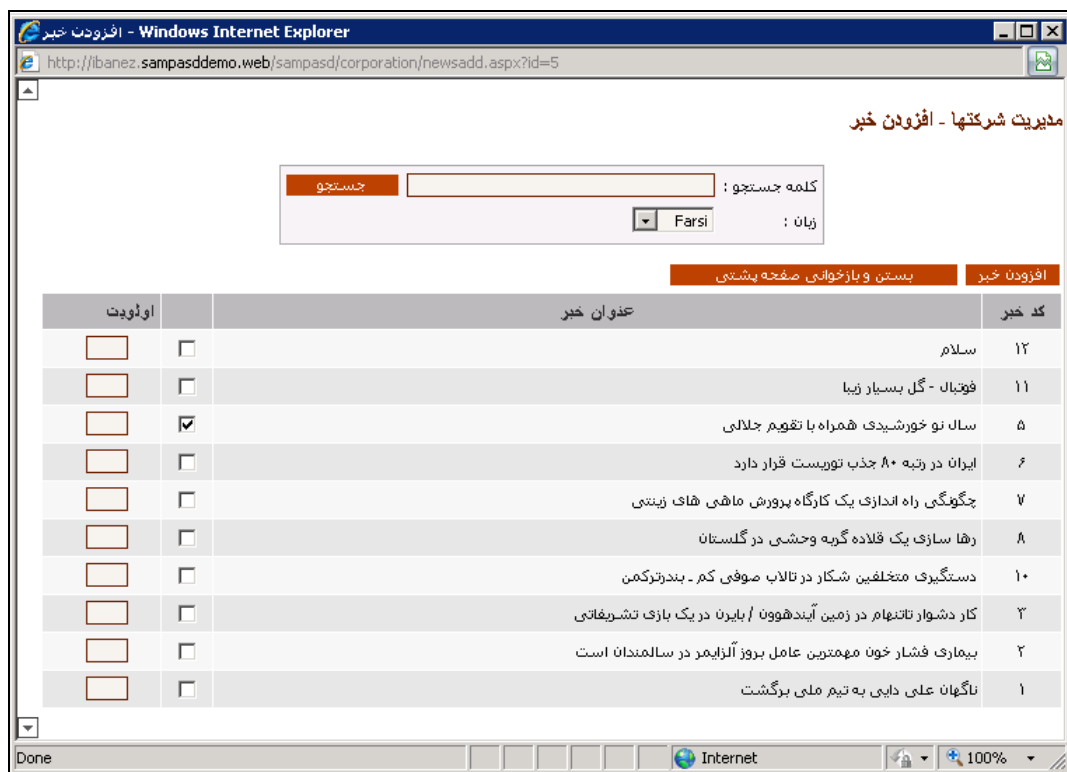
افزودن خبر - Windows Internet Explorer

http://ibanez.sampasddemo.web/sampasd/corporation/newsadd.aspx?id=5

مدیریت شرکتها - افزودن خبر

کلمه جستجو : جستجو

زبان : Farsi

افزودن خبر | بستن و بازخوانی صفحه پشتی

| کد خبر | عنوان خبر | | اولویت |
|---|---|---|---|
| ۱۲ | سلام | ☐ | |
| ۱۱ | فوتبال - گل بسیار زیبا | ☐ | |
| ۵ | سال نو خورشیدی همراه با تقویم جلالی | ☑ | |
| ۶ | ایران در رتبه ۸۰ جذب توریست قرار دارد | ☐ | |
| ۷ | چگونگی راه اندازی یک کارگاه پرورش ماهی های زینتی | ☐ | |
| ۸ | رها سازی یک قلاده گربه وحشی در گلستان | ☐ | |
| ۱۰ | دستگیری متخلفین شکار در تالاب صوفی کم ـ بندرترکمن | ☐ | |
| ۳ | کار دشوار تاتنهام در زمین آیندهوون / بایرن در یک بازی تشریفاتی | ☐ | |
| ۲ | بیماری فشار خون مهمترین عامل بروز آلزایمر در سالمندان است | ☐ | |
| ۱ | ناگهان علی دایی به تیم ملی برگشت | ☐ | |

Done | Internet | 100%